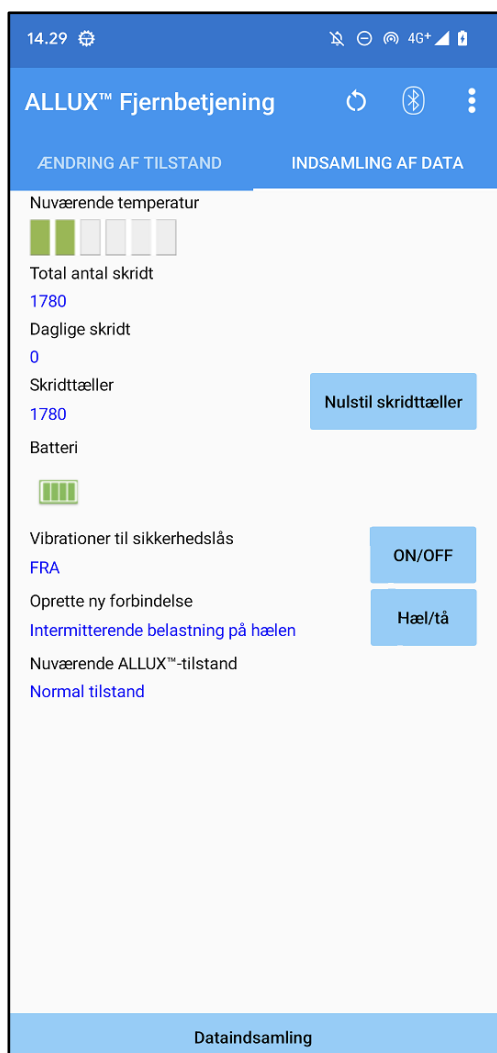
14.29

4G⁺

ALLUX™ Fjernbetjening

ÆNDRING AF TILSTAND

INDSAMLING AF DATA

Nuværende temperatur

Total antal skridt

1780

Daglige skridt

0

Skridttæller

1780

Nulstil skridttæller

Batteri

Vibrationer til sikkerhedslås

FRA

ON/OFF

Oprette ny forbindelse

Intermitterende belastning på hælen

Hæl/tå

Nuværende ALLUX™-tilstand

Normal tilstand

Dataindsamling